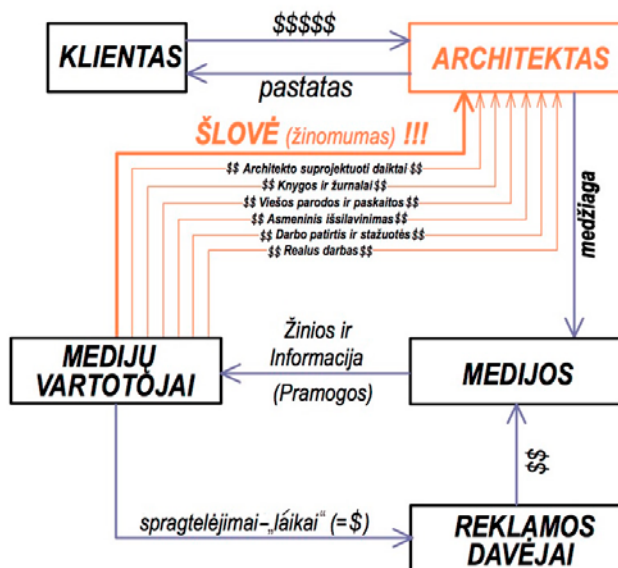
KLIENTAS

$$$$$

pastatas

ARCHITEKTAS

ŠLOVĖ (žinomumas) !!!

$$ Architekto suprojektuoti daiktai $$
$$ Knygos ir žurnalai $$
$$ Viešos parodos ir paskaitos $$
$$ Asmeninis išsilavinimas $$
$$ Darbo patirtis ir stažuotės $$
$$ Realus darbas $$

medžiaga

MEDIJŲ VARTOTOJAI

Žinios ir Informacija (Pramogos)

MEDIJOS

$$

spragtelėjimai–„láikai" (=$)

REKLAMOS DAVĖJAI